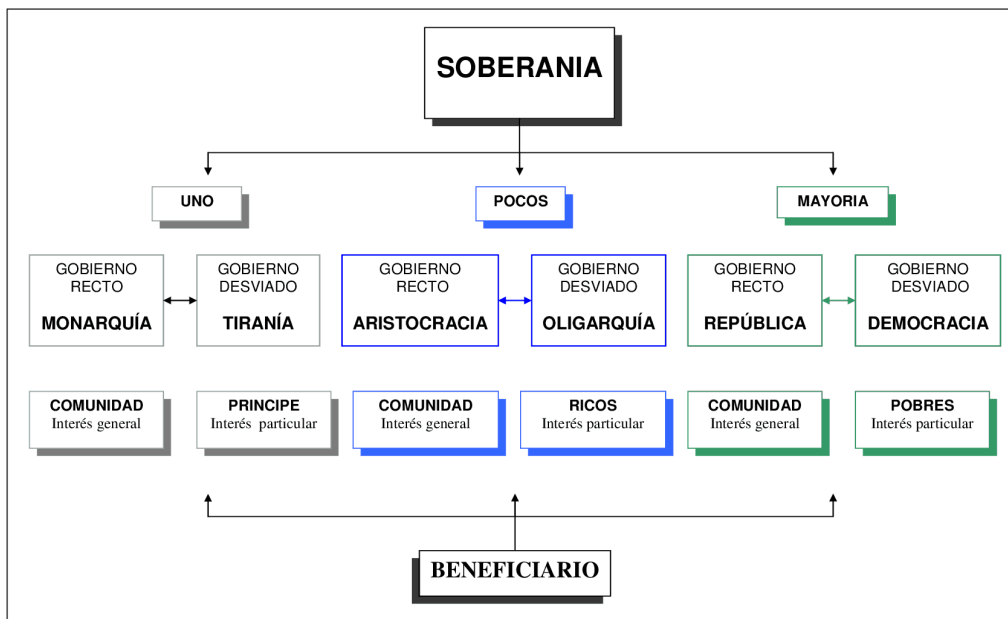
SOBERANIA

UNO

POCOS

MAYORIA

GOBIERNO RECTO
MONARQUÍA

GOBIERNO DESVIADO
TIRANÍA

GOBIERNO RECTO
ARISTOCRACIA

GOBIERNO DESVIADO
OLIGARQUÍA

GOBIERNO RECTO
REPÚBLICA

GOBIERNO DESVIADO
DEMOCRACIA

COMUNIDAD
Interés general

PRINCIPE
Interés particular

COMUNIDAD
Interés general

RICOS
Interés particular

COMUNIDAD
Interés general

POBRES
Interés particular

BENEFICIARIO